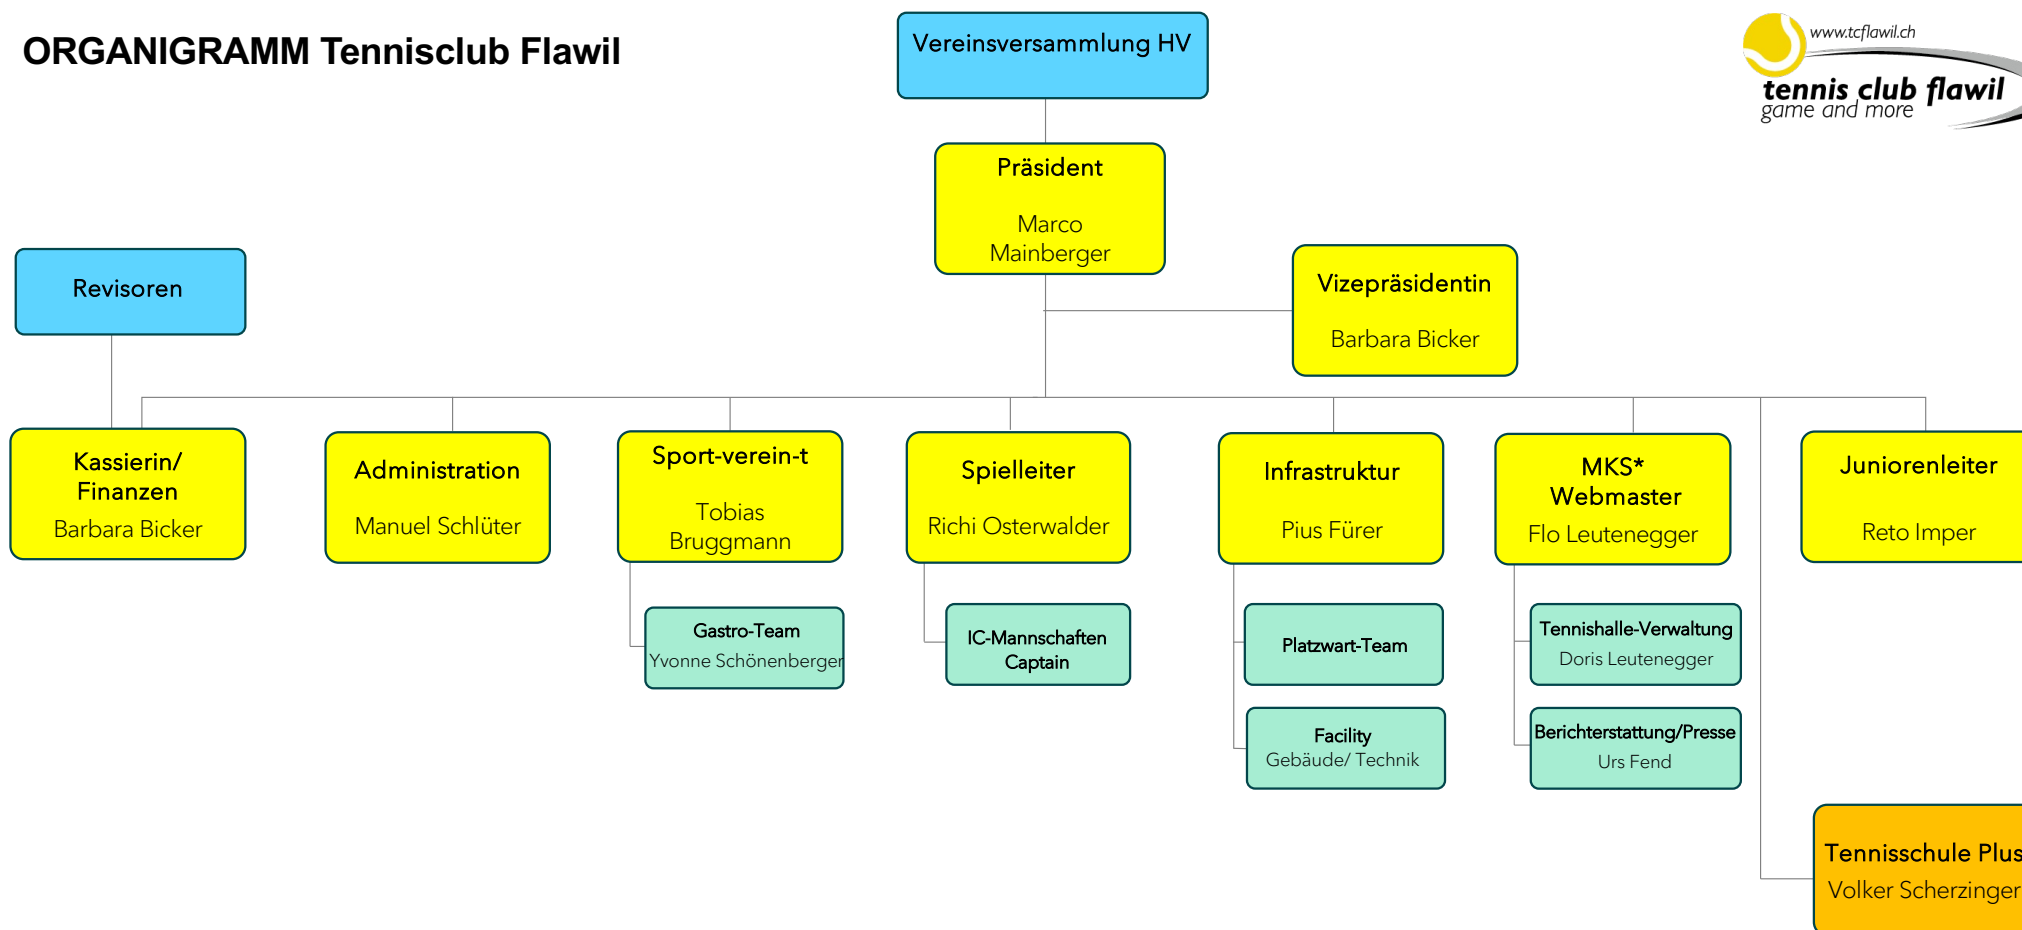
ORGANIGRAMM Tennisclub Flawil

Vereinsversammlung HV

www.tcflawil.ch
tennis club flawil
game and more

Präsident

Marco Mainberger

Revisoren

Vizepräsidentin

Barbara Bicker

Kassierin/ Finanzen
Barbara Bicker

Administration

Manuel Schlüter

Sport-verein-t

Tobias Bruggmann

Spielleiter

Richi Osterwalder

Infrastruktur

Pius Fürer

MKS* Webmaster
Flo Leutenegger

Juniorenleiter

Reto Imper

Gastro-Team
Yvonne Schönenberger

IC-Mannschaften Captain

Platzwart-Team

Facility
Gebäude/ Technik

Tennishalle-Verwaltung
Doris Leutenegger

Berichterstattung/Presse
Urs Fend

Tennisschule Plus
Volker Scherzinger